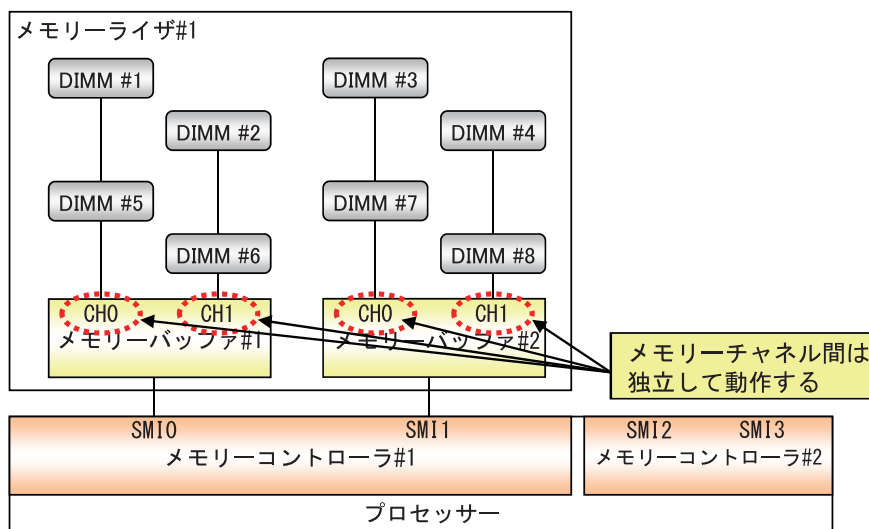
メモリーライザ#1

DIMM #1

DIMM #2

DIMM #3

DIMM #4

DIMM #5

DIMM #6

DIMM #7

DIMM #8

CH0

CH1

メモリーバッファ#1

CH0

CH1

メモリーバッファ#2

メモリーチャネル間は独立して動作する

SMI0

SMI1

メモリーコントローラ#1

SMI2

SMI3

メモリーコントローラ#2

プロセッサー